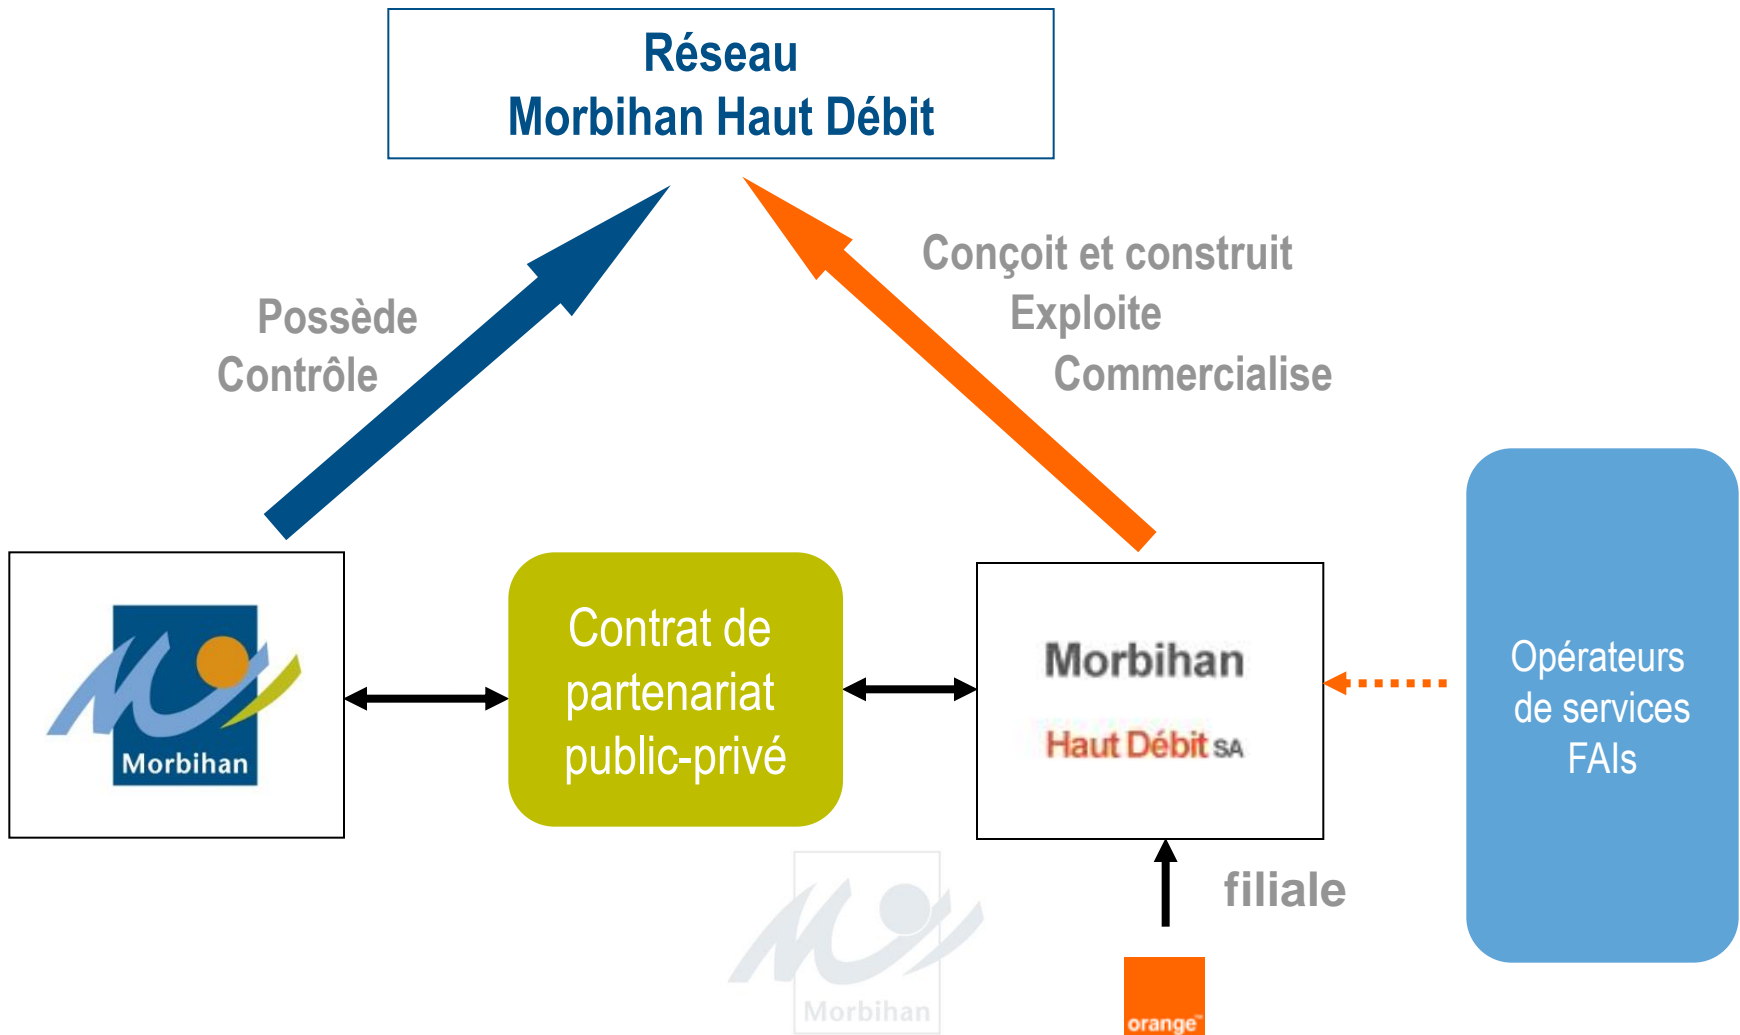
Réseau
Morbihan Haut Débit

Possède
Contrôle

Conçoit et construit
Exploite
Commercialise

Morbihan

Contrat de partenariat public-privé

Morbihan
Haut Débit SA

Opérateurs de services FAIs

Morbihan

filiale

orange